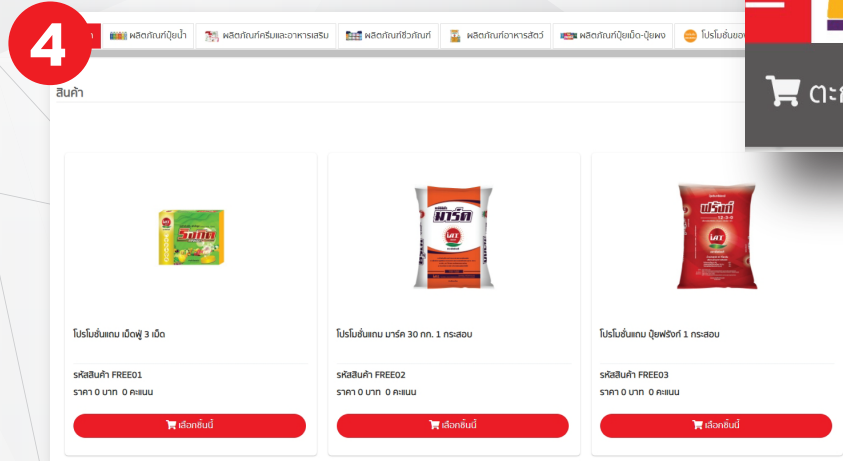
4

ผลิตภัณฑ์ปุ๋ยน้ำ | ผลิตภัณฑ์ครีมและอาหารเสริม | ผลิตภัณฑ์ชีวภัณฑ์ | ผลิตภัณฑ์อาหารสัตว์ | ผลิตภัณฑ์ปุ๋ยเม็ด-ปุ๋ยผง | โปรโมชั่นขอ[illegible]

ตะ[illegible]

สินค้า

โปรโมชั่นแถม เม็ดฟู่ 3 เม็ด
รหัสสินค้า FREE01
ราคา 0 บาท 0 คะแนน
เลือกชิ้นนี้

มาร์ค
โปรโมชั่นแถม มาร์ค 30 กก. 1 กระสอบ
รหัสสินค้า FREE02
ราคา 0 บาท 0 คะแนน
เลือกชิ้นนี้

ฟรีทท์
12-3-0
โปรโมชั่นแถม ปุ๋ยฟรีทท์ 1 กระสอบ
รหัสสินค้า FREE03
ราคา 0 บาท 0 คะแนน
เลือกชิ้นนี้